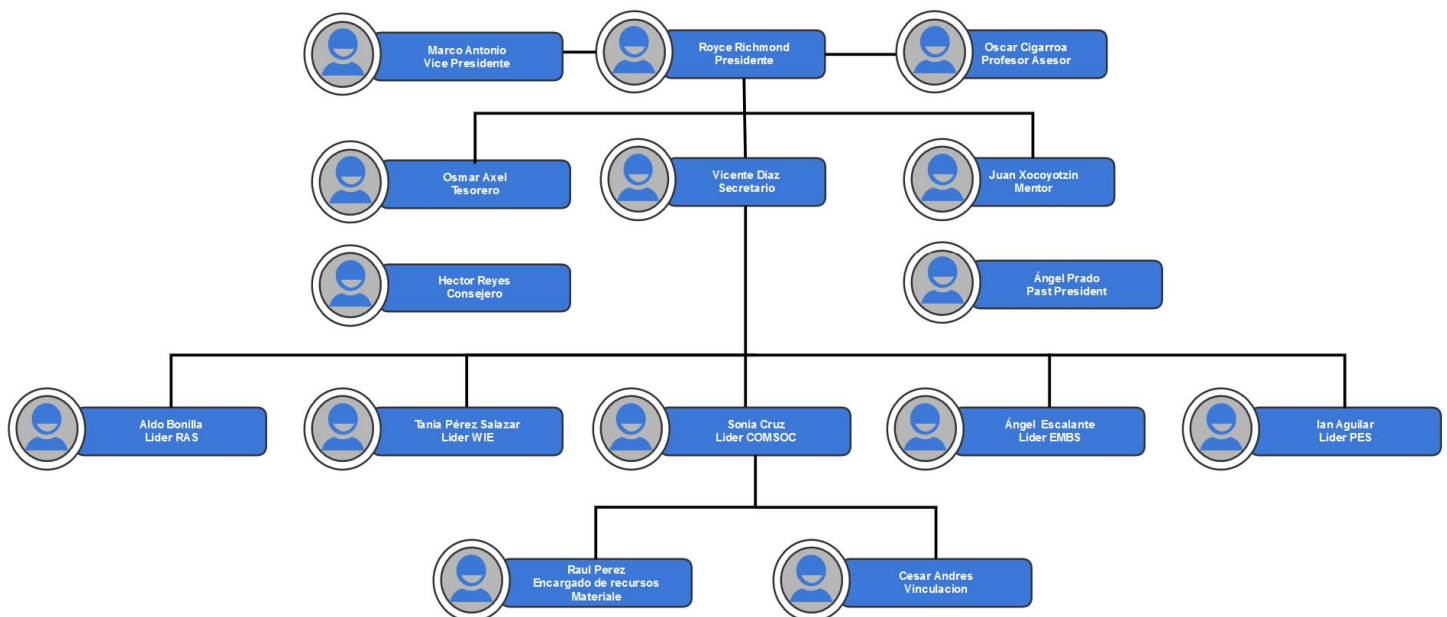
Marco Antonio
Vice Presidente

Royce Richmond
Presidente

Oscar Cigarroa
Profesor Asesor

Osmar Axel
Tesorero

Vicente Diaz
Secretario

Juan Xocoyotzin
Mentor

Hector Reyes
Consejero

Ángel Prado
Past President

Aldo Bonilla
Lider RAS

Tania Pérez Salazar
Lider WIE

Sonia Cruz
Lider COMSOC

Ángel Escalante
Lider EMBS

Ian Aguilar
Lider PES

Raul Perez
Encargado de recursos
Materiale

Cesar Andres
Vinculacion